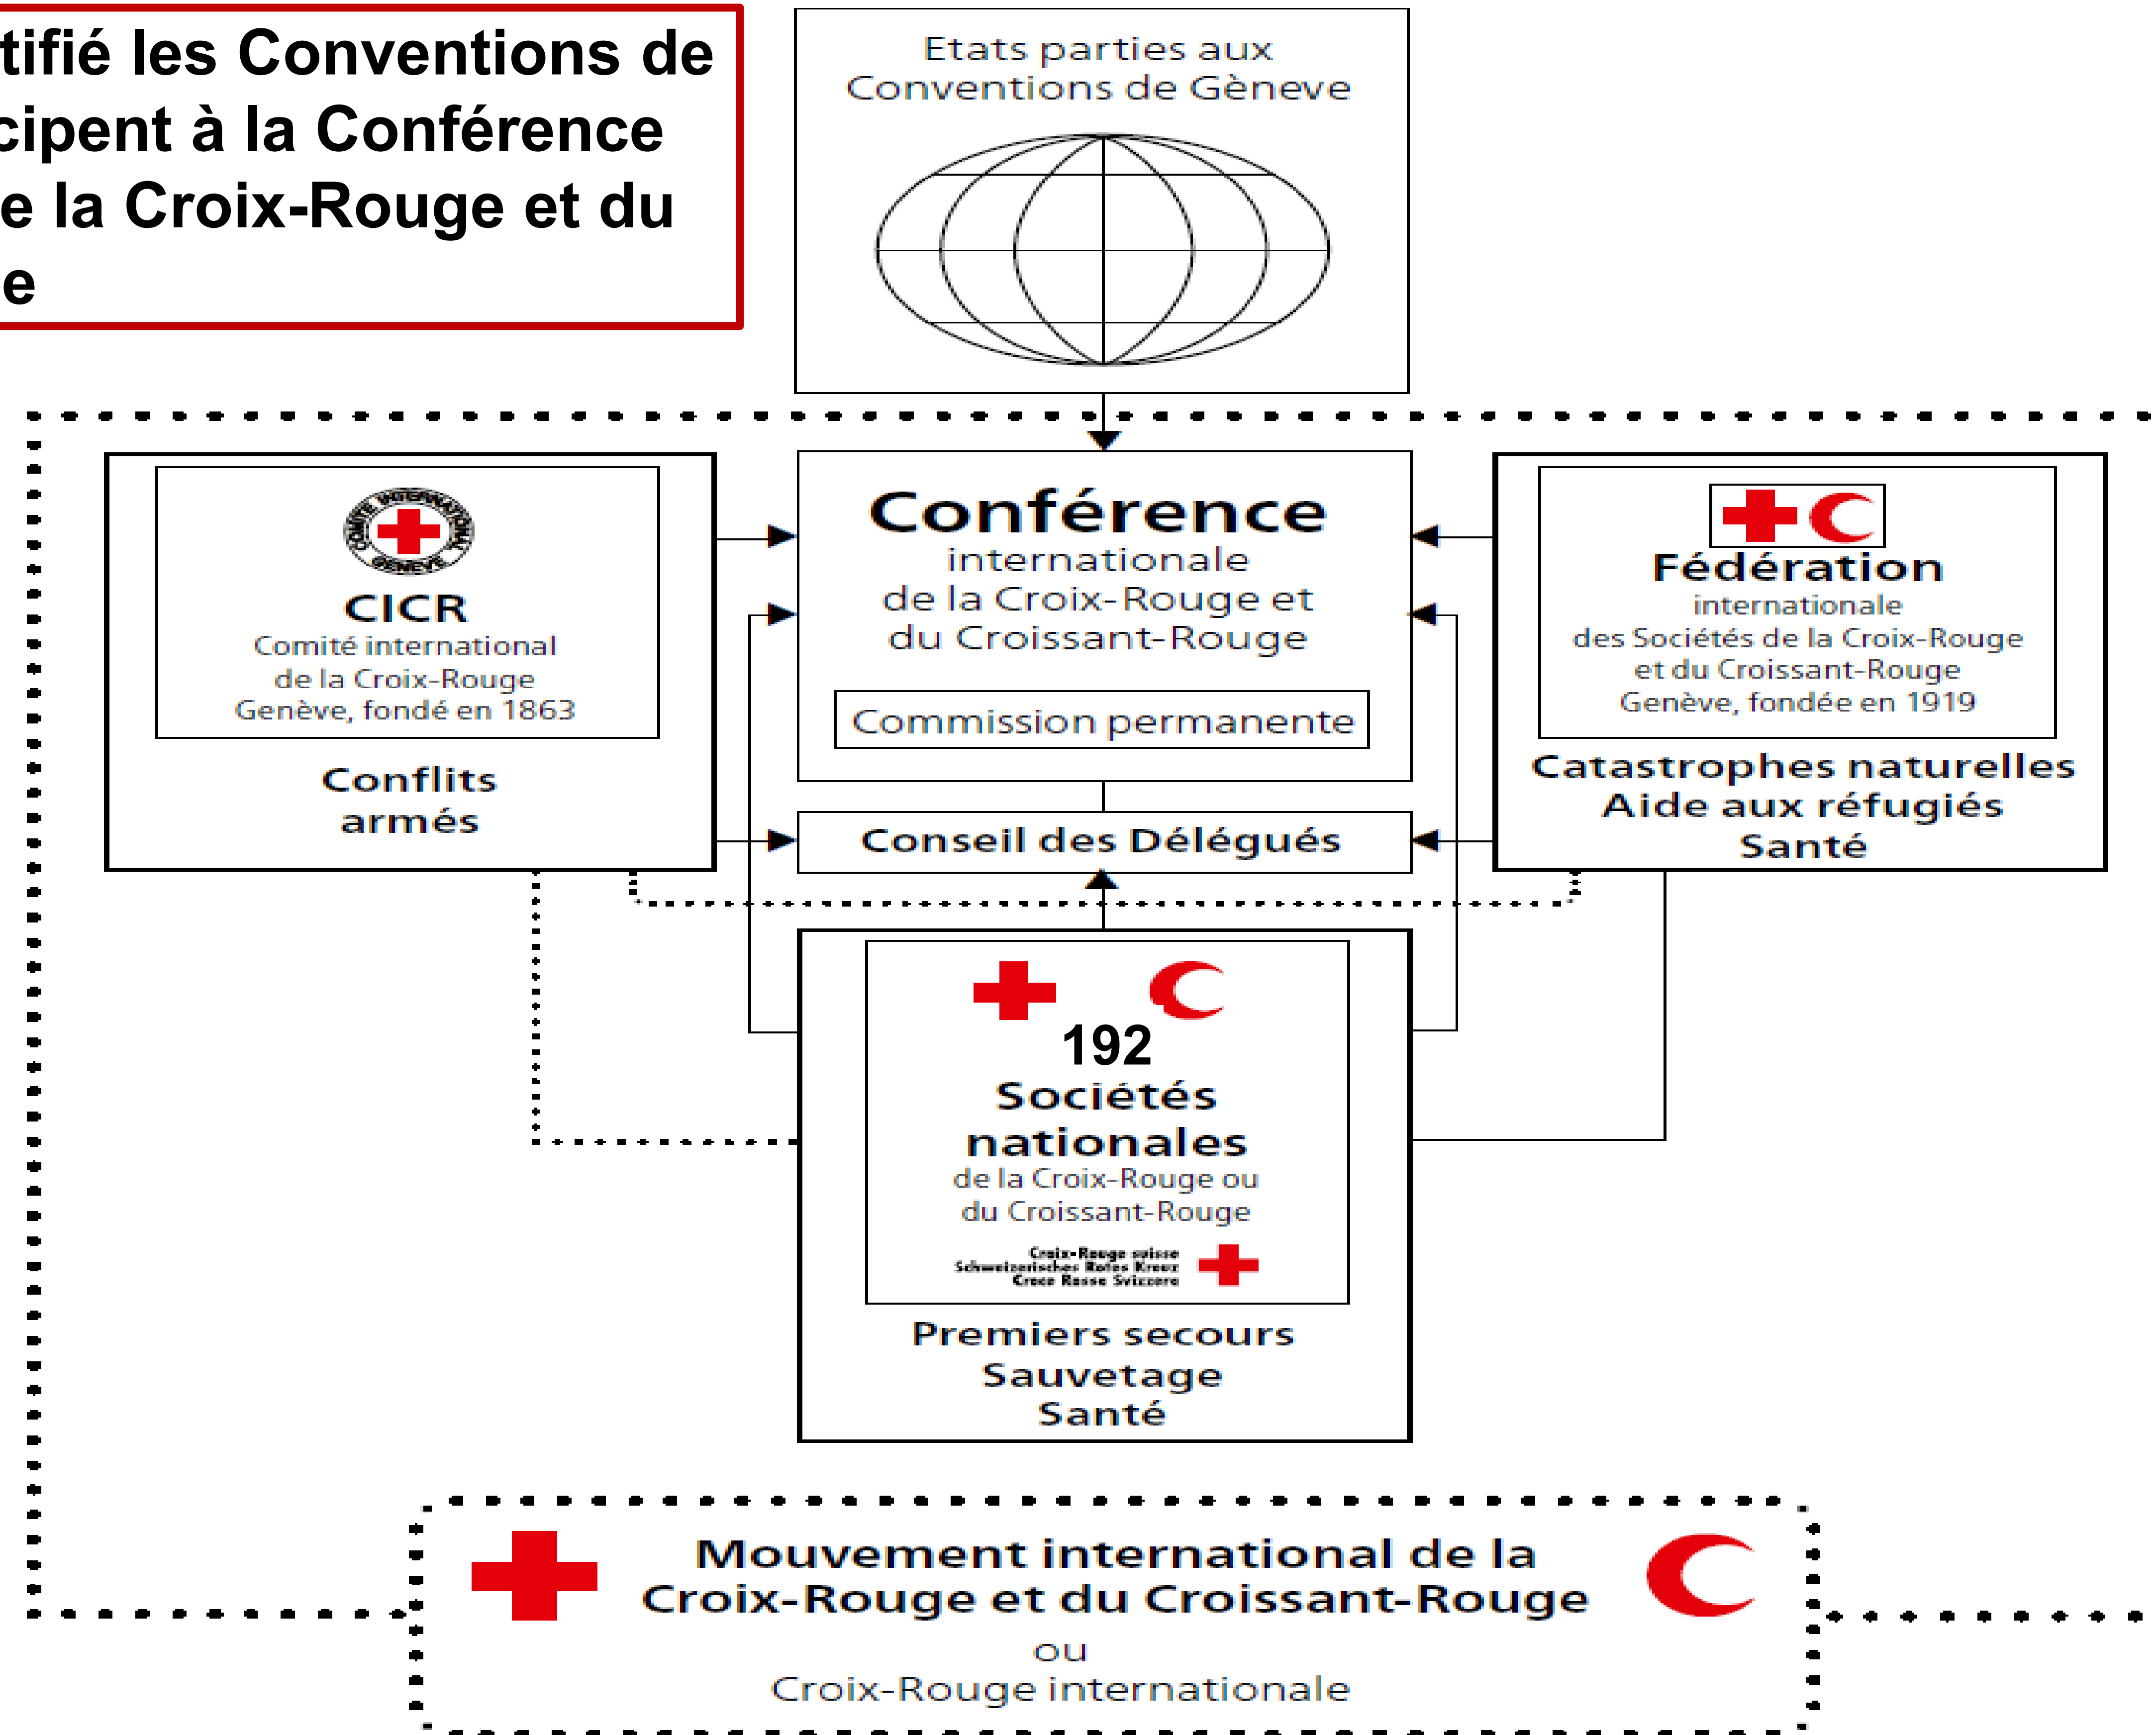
tifié les Conventions de cipent à la Conférence e la Croix-Rouge et du e

Etats parties aux Conventions de Gèneve

COMITÉ INTERNATIONAL GENÈVE

CICR
Comité international de la Croix-Rouge
Genève, fondé en 1863

Conflits armés

Conférence
internationale
de la Croix-Rouge et du Croissant-Rouge

Commission permanente

Conseil des Délégués

Fédération
internationale
des Sociétés de la Croix-Rouge et du Croissant-Rouge
Genève, fondée en 1919

Catastrophes naturelles
Aide aux réfugiés
Santé

192
Sociétés nationales
de la Croix-Rouge ou du Croissant-Rouge

Croix-Rouge suisse
Schweizerisches Rotes Kreuz
Croce Rossa Svizzera

Premiers secours
Sauvetage
Santé

Mouvement international de la Croix-Rouge et du Croissant-Rouge
ou
Croix-Rouge internationale